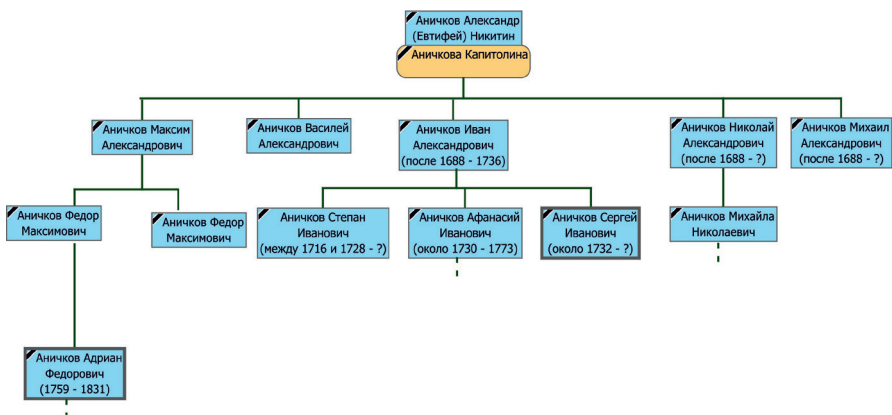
Аничков Александр (Евтифей) Никитин

Аничкова Капитолина

Аничков Максим Александрович

Аничков Василей Александрович

Аничков Иван Александрович (после 1688 - 1736)

Аничков Николай Александрович (после 1688 - ?)

Аничков Михаил Александрович (после 1688 - ?)

Аничков Федор Максимович

Аничков Федор Максимович

Аничков Степан Иванович (между 1716 и 1728 - ?)

Аничков Афанасий Иванович (около 1730 - 1773)

Аничков Сергей Иванович (около 1732 - ?)

Аничков Михайла Николаевич

Аничков Адриан Федорович (1759 - 1831)